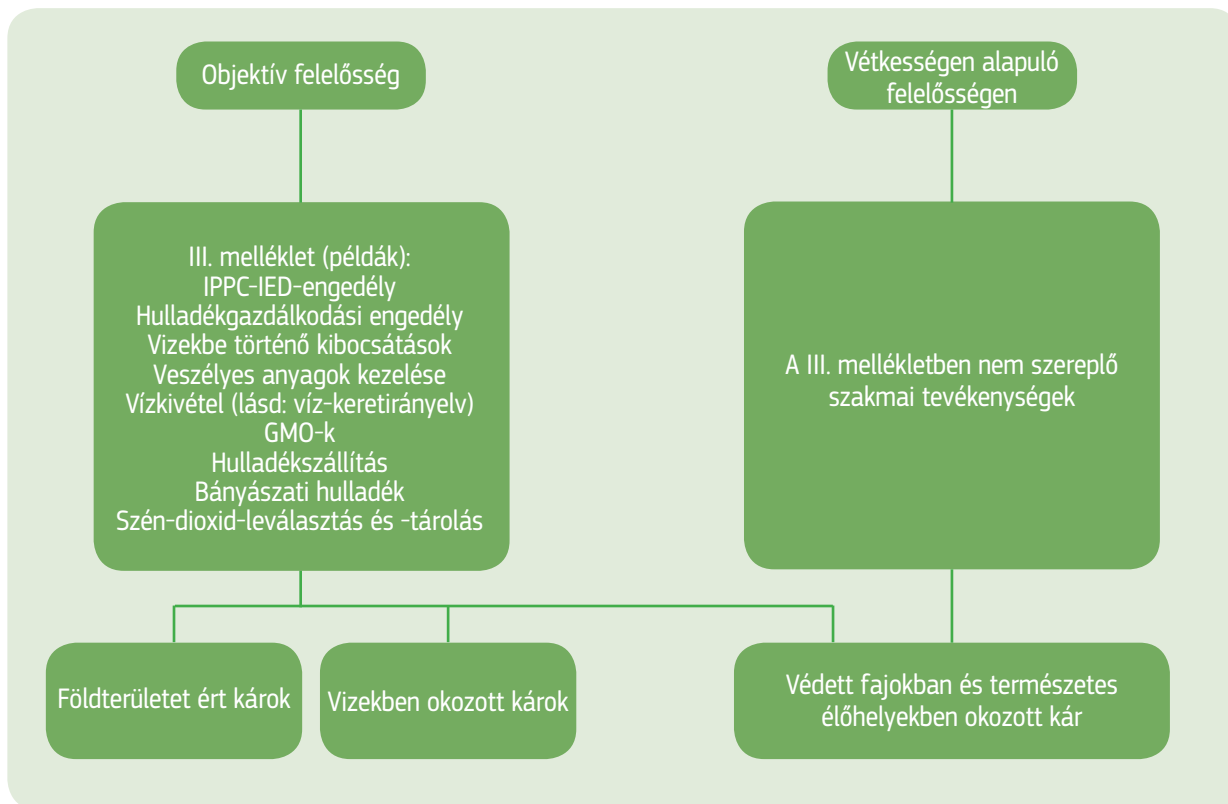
Objektív felelősség

Vétkességen alapuló felelősségen

III. melléklet (példák):
IPPC-IED-engedély
Hulladékgazdálkodási engedély
Vizekbe történő kibocsátások
Veszélyes anyagok kezelése
Vízkivétel (lásd: víz-keretirányelv)
GMO-k
Hulladékszállítás
Bányászati hulladék
Szén-dioxid-leválasztás és -tárolás

A III. mellékletben nem szereplő szakmai tevékenységek

Földterületet ért károk

Vizekben okozott károk

Védett fajokban és természetes élőhelyekben okozott kár